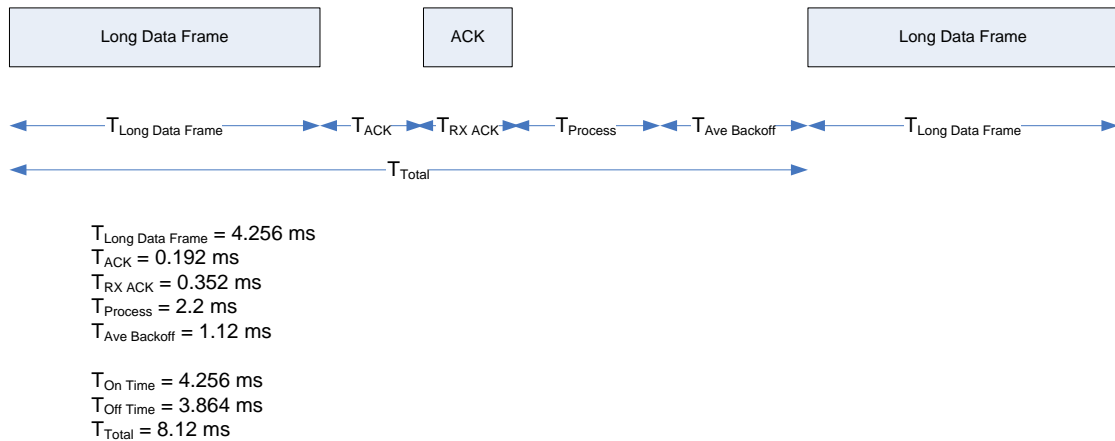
Long Data Frame

ACK

Long Data Frame

$T_{\text{Long Data Frame}}$ $T_{\text{ACK}}$ $T_{\text{RX ACK}}$ $T_{\text{Process}}$ $T_{\text{Ave Backoff}}$ $T_{\text{Long Data Frame}}$

$T_{\text{Total}}$

$T_{\text{Long Data Frame}}$ = 4.256 ms
$T_{\text{ACK}}$ = 0.192 ms
$T_{\text{RX ACK}}$ = 0.352 ms
$T_{\text{Process}}$ = 2.2 ms
$T_{\text{Ave Backoff}}$ = 1.12 ms

$T_{\text{On Time}}$ = 4.256 ms
$T_{\text{Off Time}}$ = 3.864 ms
$T_{\text{Total}}$ = 8.12 ms